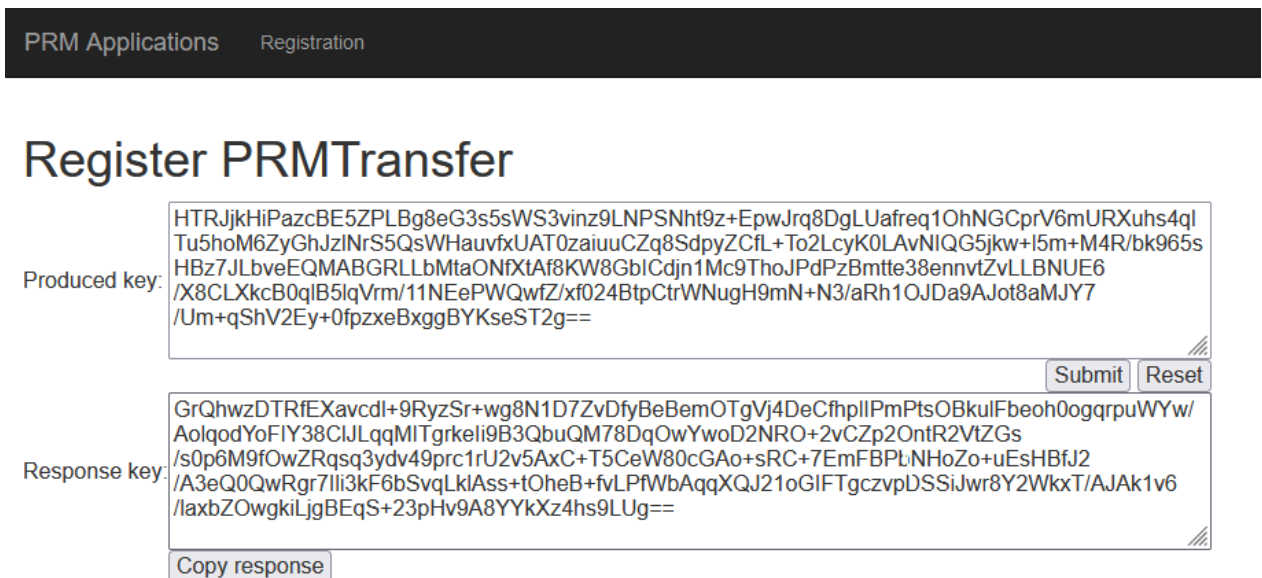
PRM Applications Registration

Register PRMTransfer

Produced key:

HTRJjkHiPazcBE5ZPLBg8eG3s5sWS3vinz9LNPSNht9z+EpwJrq8DgLUafreq1OhNGCprV6mURXuhs4ql Tu5hoM6ZyGhJzlNrS5QsWHauvfxUAT0zaiuuCZq8SdpyZCfL+To2LcyK0LAvNlQG5jkw+l5m+M4R/bk965s HBz7JLbveEQMABGRLLbMtaONfXtAf8KW8GblCdjn1Mc9ThoJPdPzBmtte38ennvtZvLLBNUE6 /X8CLXkcB0qlB5lqVrm/11NEePWQwfZ/xf024BtpCtrWNugH9mN+N3/aRh1OJDa9AJot8aMJY7 /Um+qShV2Ey+0fpzxeBxggBYKseST2g==

Submit Reset

Response key:

GrQhwzDTRfEXavcdl+9RyzSr+wg8N1D7ZvDfyBeBemOTgVj4DeCfhplIPmPtsOBkulFbeoh0ogqrpuWYw/ AolqodYoFlY38ClJLqqMlTgrkeli9B3QbuQM78DqOwYwoD2NRO+2vCZp2OntR2VtZGs /s0p6M9fOwZRqsq3ydv49prc1rU2v5AxC+T5CeW80cGAo+sRC+7EmFBPtNHoZo+uEsHBfJ2 /A3eQ0QwRgr7Ili3kF6bSvqLklAss+tOheB+fvLPfWbAqqXQJ21oGlFTgczvpDSSiJwr8Y2WkxT/AJAk1v6 /laxbZOwgkiLjgBEqS+23pHv9A8YYkXz4hs9LUg==

Copy response